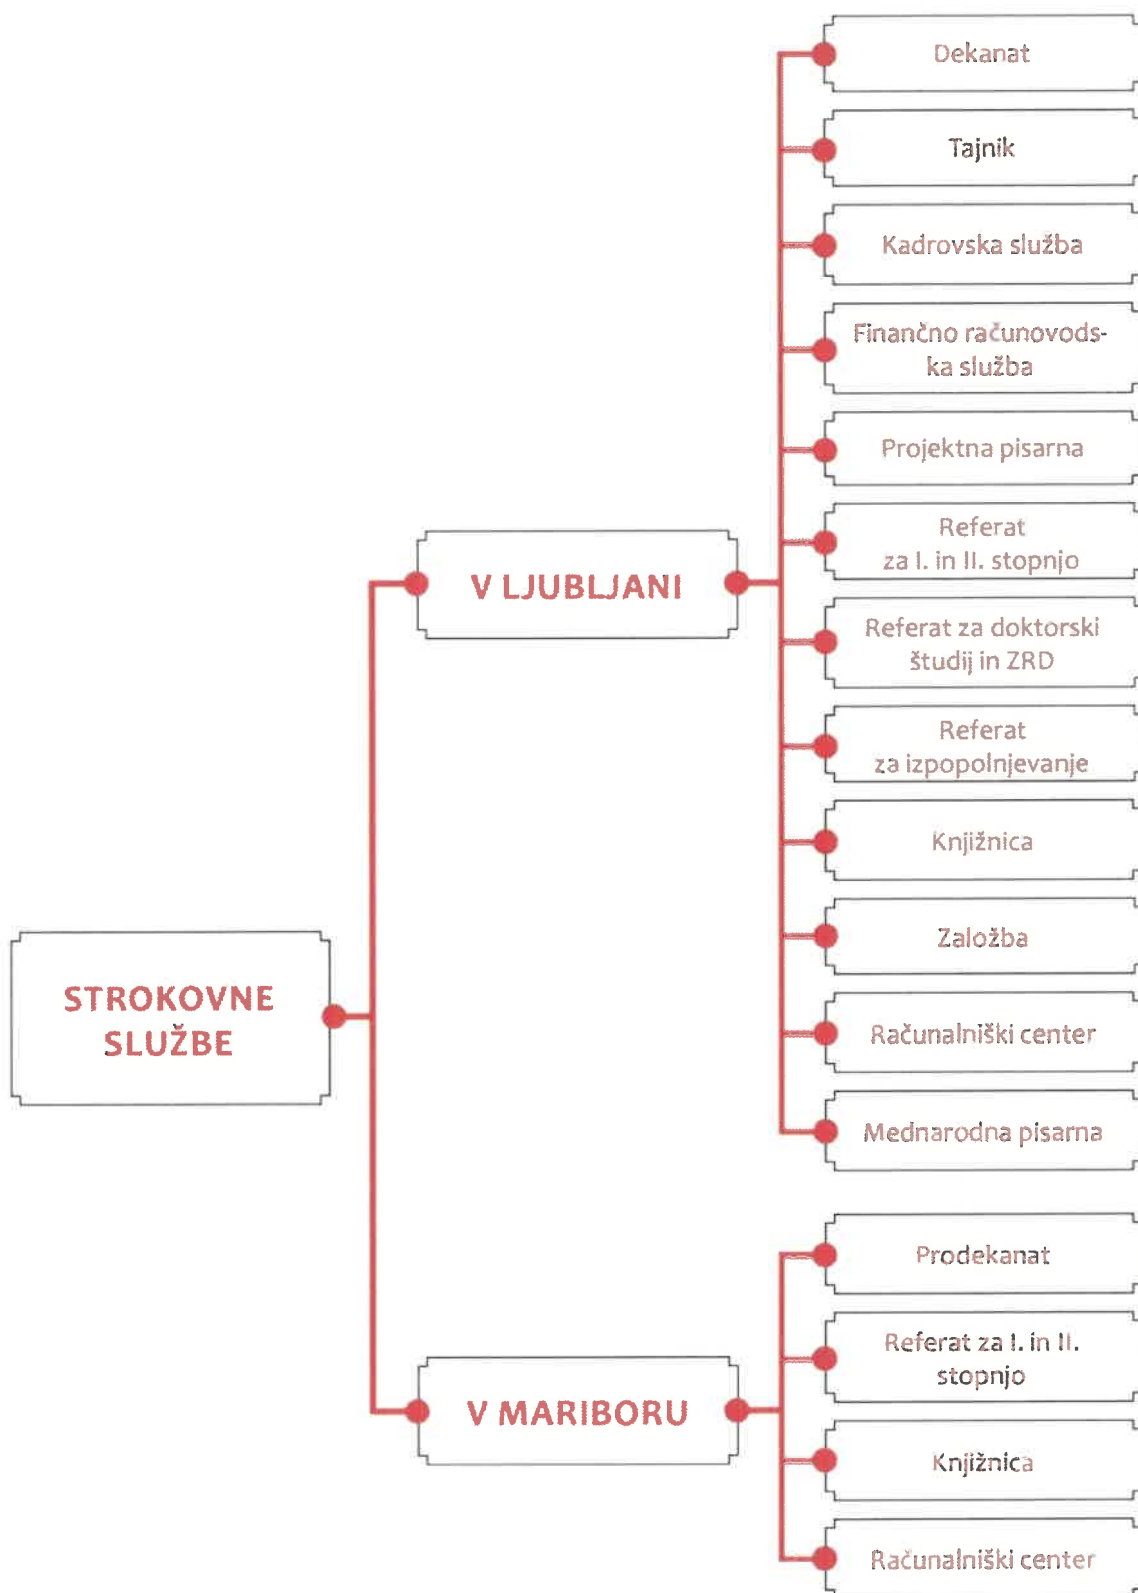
STROKOVNE SLUŽBE

V LJUBLJANI

Dekanat

Tajnik

Kadrovska služba

Finančno računovodska služba

Projektna pisarna

Referat za I. in II. stopnjo

Referat za doktorski študij in ZRD

Referat za izpopolnjevanje

Knjižnica

Založba

Računalniški center

Mednarodna pisarna

V MARIBORU

Prodekanat

Referat za I. in II. stopnjo

Knjižnica

Računalniški center